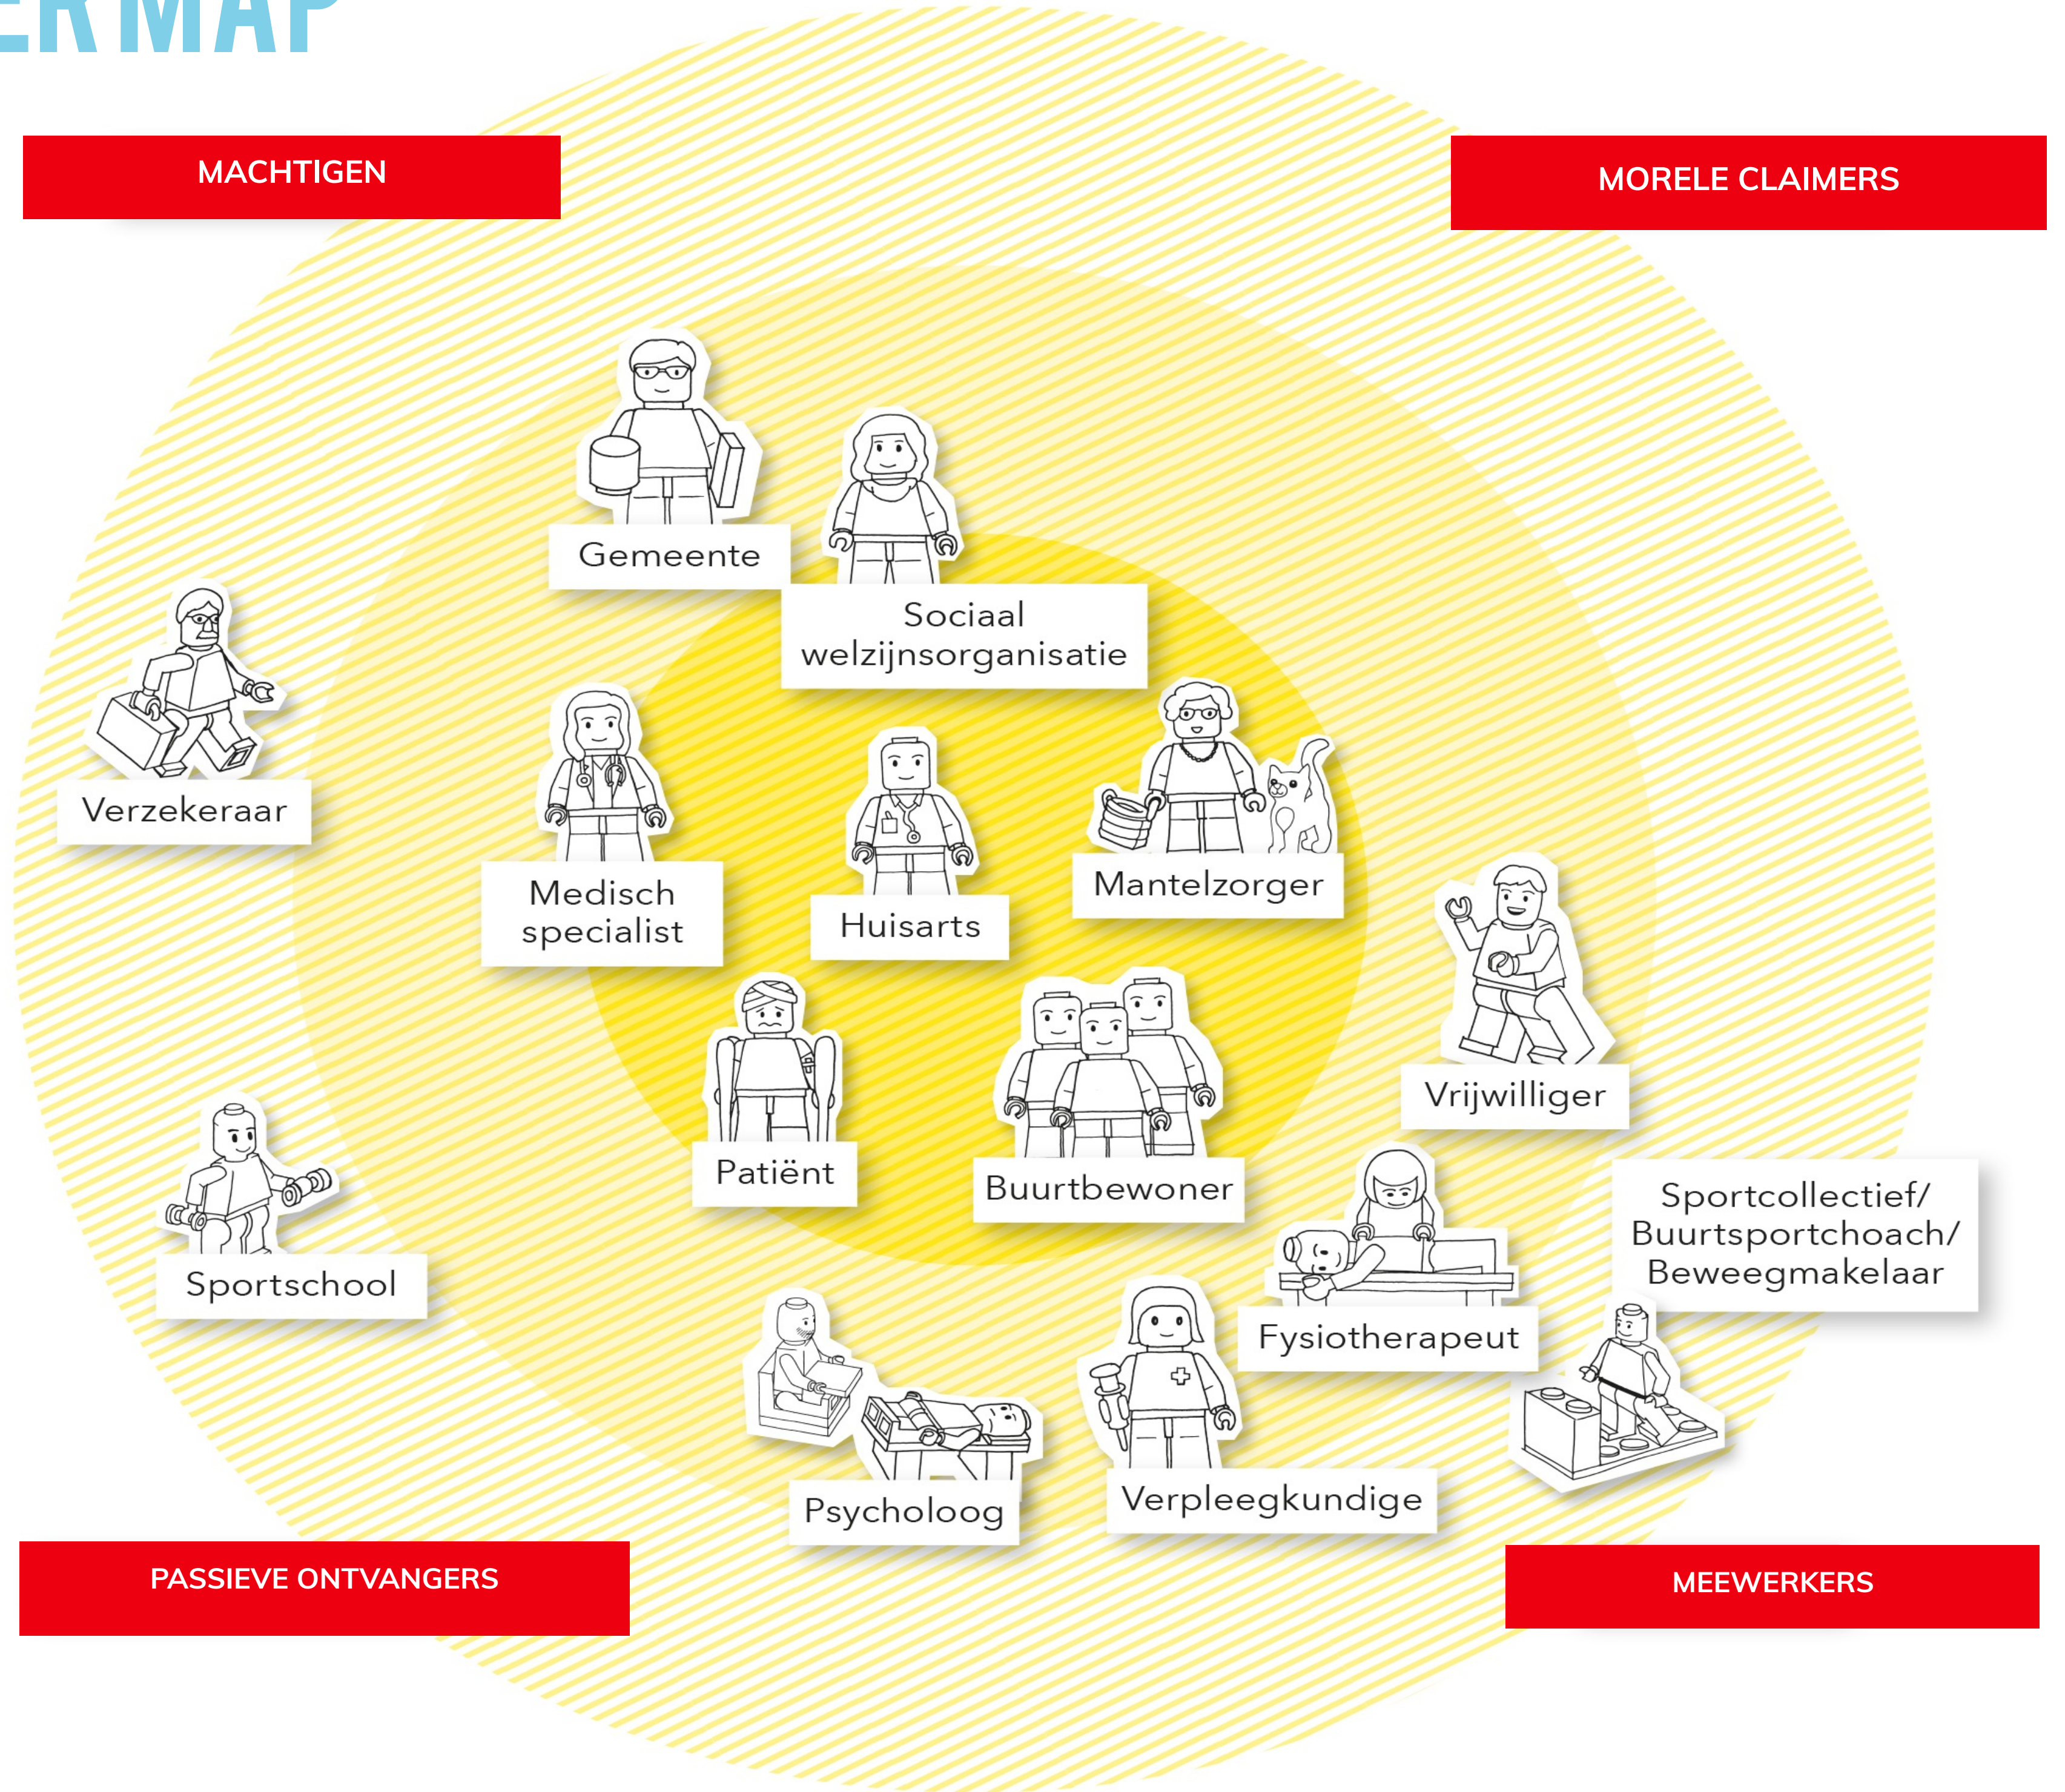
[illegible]RMAP

MACHTIGEN

MORELE CLAIMERS

Gemeente

Sociaal welzijnsorganisatie

Verzekeraar

Medisch specialist

Huisarts

Mantelzorger

Vrijwilliger

Patiënt

Buurtbewoner

Sportschool

Sportcollectief/ Buurtsportchoach/ Beweegmakelaar

Fysiotherapeut

Psycholoog

Verpleegkundige

PASSIEVE ONTVANGERS

MEEWERKERS